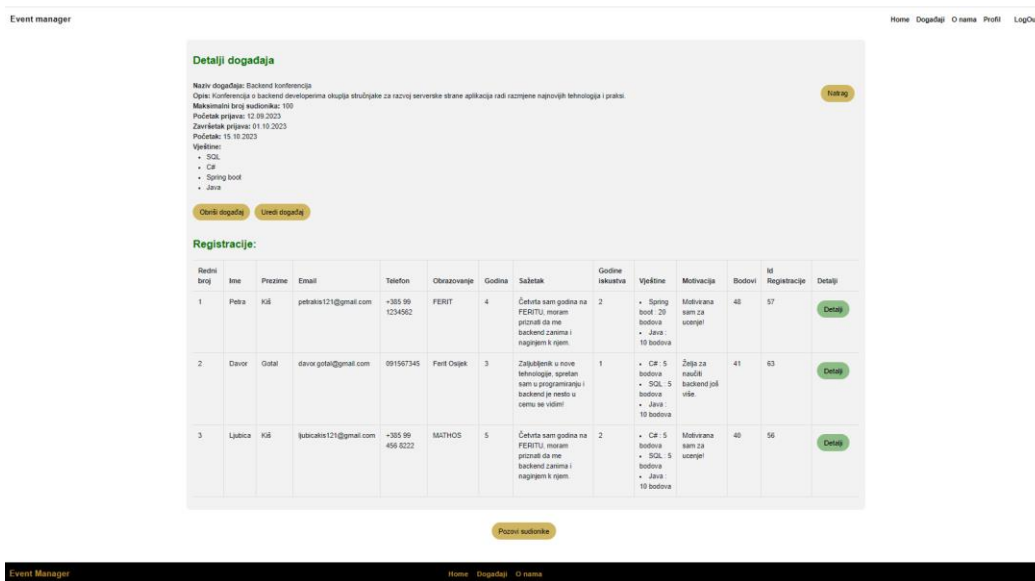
Event manager

Home Događaji O nama Profil LogOu

Detalji događaja

Naziv događaja: Backend konferencija
Opis: Konferencija o backend developerima okuplja stručnjake za razvoj serverske strane aplikacija radi razmjene najnovijih tehnologija i praksi.
Maksimalni broj sudionika: 100
Početak prijava: 12.09.2023
Završetak prijava: 01.10.2023
Početak: 15.10.2023
Vještine:
- SQL
- C#
- Spring boot
- Java

Natrag

Obriši događaj Uredi događaj

Registracije:

| Redni broj | Ime | Prezime | Email | Telefon | Obrazovanje | Godina | Sažetak | Godine iskustva | Vještine | Motivacija | Bodovi | Id Registracije | Detalji |
|---|---|---|---|---|---|---|---|---|---|---|---|---|---|
| 1 | Petra | Kiš | petrakis121@gmail.com | +385 99 1234562 | FERIT | 4 | Četvrta sam godina na FERITU, moram priznati da me backend zanima i naginjem k njem. | 2 | • Spring boot : 20 bodova • Java : 10 bodova | Motivirana sam za ucenje! | 48 | 57 | Detalji |
| 2 | Davor | Gotal | davor.gotal@gmail.com | 091567345 | Ferit Osijek | 3 | Zaljubljenik u nove tehnologije, spretan sam u programiranju i backend je nesto u cemu se vidim! | 1 | • C# : 5 bodova • SQL : 5 bodova • Java : 10 bodova | Želja za naučiti backend još više. | 41 | 63 | Detalji |
| 3 | Ljubica | Kiš | ljubicakis121@gmail.com | +385 99 456 8222 | MATHOS | 5 | Četvrta sam godina na FERITU, moram priznati da me backend zanima i naginjem k njem. | 2 | • C# : 5 bodova • SQL : 5 bodova • Java : 10 bodova | Motivirana sam za ucenje! | 40 | 56 | Detalji |

Pozovi sudionike

Event Manager

Home Događaji O nama